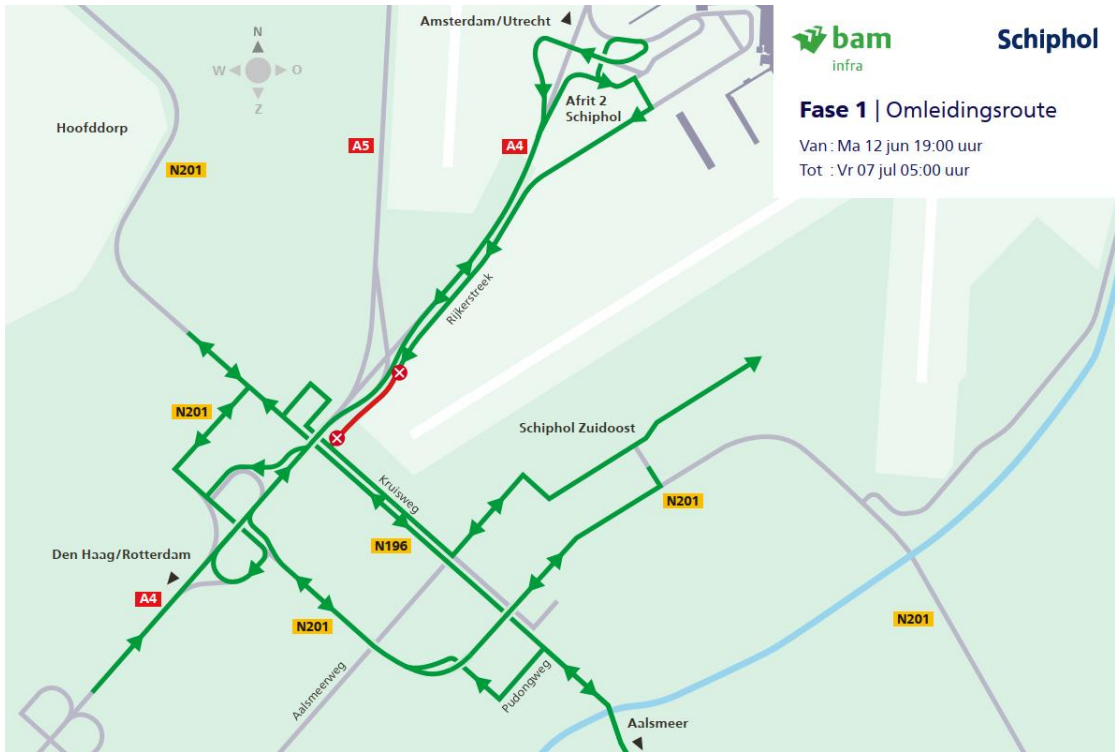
N
W
O
Z

Amsterdam/Utrecht

bam
infra

Schiphol

Fase 1 | Omleidingsroute

Van : Ma 12 jun 19:00 uur
Tot : Vr 07 jul 05:00 uur

Afrit 2
Schiphol

Hoofddorp

A5

A4

N201

Rijkerstreek

N201

Schiphol Zuidoost

Kruisweg

N201

N196

Den Haag/Rotterdam

A4

N201

N201

Aalsmeerweg

Pudongweg

Aalsmeer